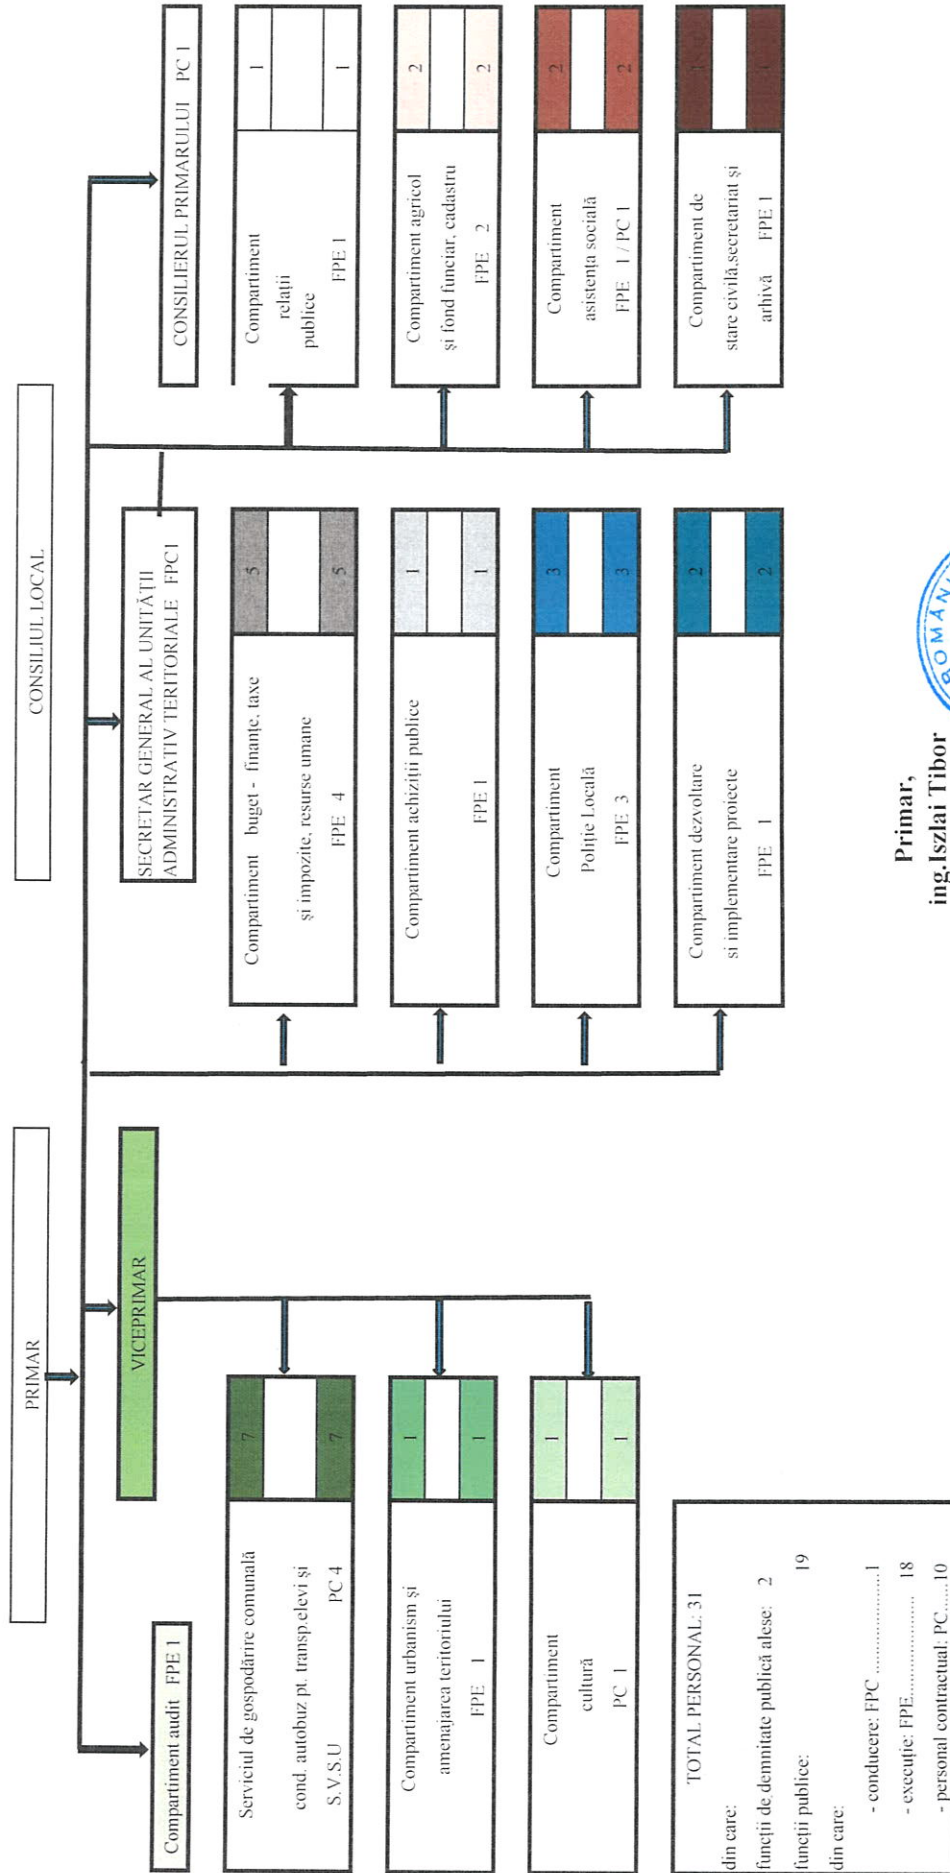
PRIMAR

CONSILIUL LOCAL

Compartiment audit FPE 1

VICEPRIMAR

Serviciul de gospodărire comunală
cond. autobuz pt. transp.elevi și
S.V.S.U PC 4

7

7

Compartiment urbanism și
amenajarea teritoriului
FPE 1

1

1

Compartiment
cultură
PC 1

1

1

TOTAL PERSONAL: 31
din care:
funcții de demnitate publică alese: 2
funcții publice: 19
din care:
- conducere: FPC ................1
- execuție: FPE.................. 18
- personal contractual: PC.......10

SECRETAR GENERAL AL UNITĂȚII ADMINISTRATIV TERITORIALE FPC1

Compartiment buget - finanțe, taxe
și impozite, resurse umane
FPE 4

5

5

Compartiment achiziții publice
FPE 1

1

1

Compartiment
Poliție Locală
FPE 3

3

3

Compartiment dezvoltare
și implementare proiecte
FPE 1

2

2

CONSILIERUL PRIMARULUI PC 1

Compartiment
relații
publice
FPE 1

1

1

Compartiment agricol
și fond funciar, cadastru
FPE 2

2

2

Compartiment
asistența socială
FPE 1 / PC 1

2

2

Compartiment de
stare civilă,secretariat și
arhivă FPE 1

1

1

Primar,
ing.Iszlai Tibor

ROMÂNIA